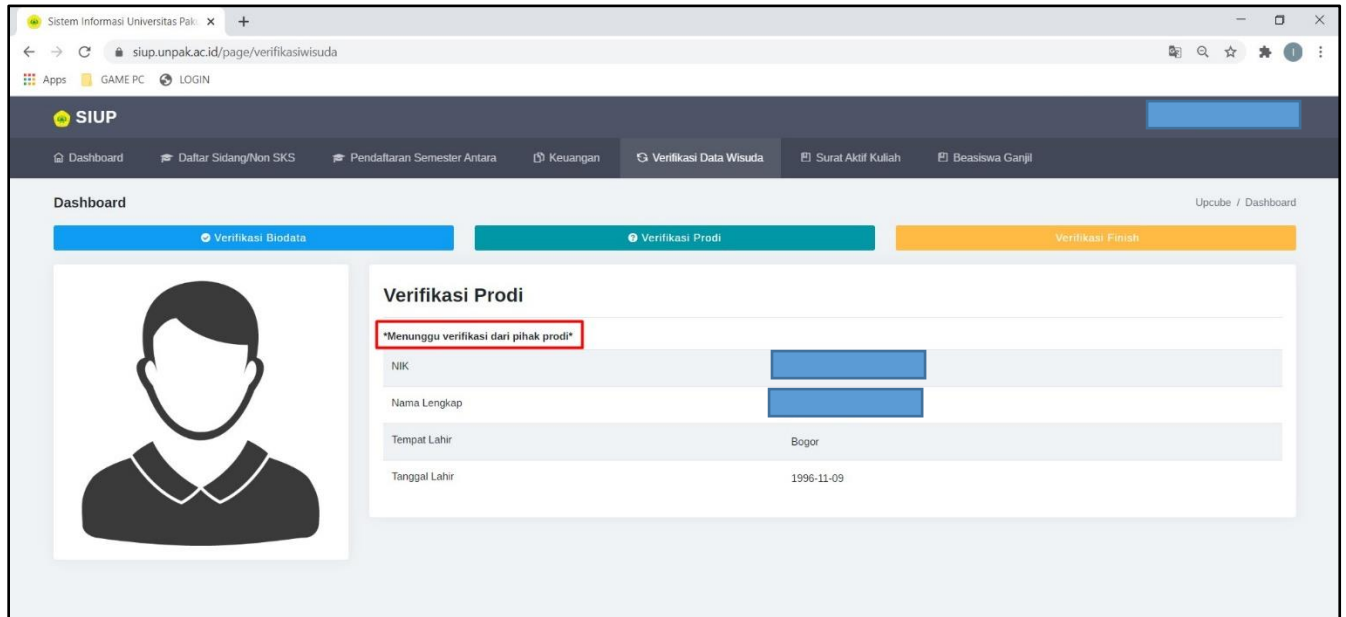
Sistem Informasi Universitas Pak ×
+

siup.unpak.ac.id/page/verifikasiwisuda

Apps GAME PC LOGIN

SIUP

Dashboard
Daftar Sidang/Non SKS
Pendaftaran Semester Antara
Keuangan
Verifikasi Data Wisuda
Surat Aktif Kuliah
Beasiswa Ganjil

Dashboard

Upcube / Dashboard

Verifikasi Biodata
Verifikasi Prodi
Verifikasi Finish

Verifikasi Prodi

*Menunggu verifikasi dari pihak prodi*

| NIK | |
|---|---|
| Nama Lengkap | |
| Tempat Lahir | Bogor |
| Tanggal Lahir | 1996-11-09 |